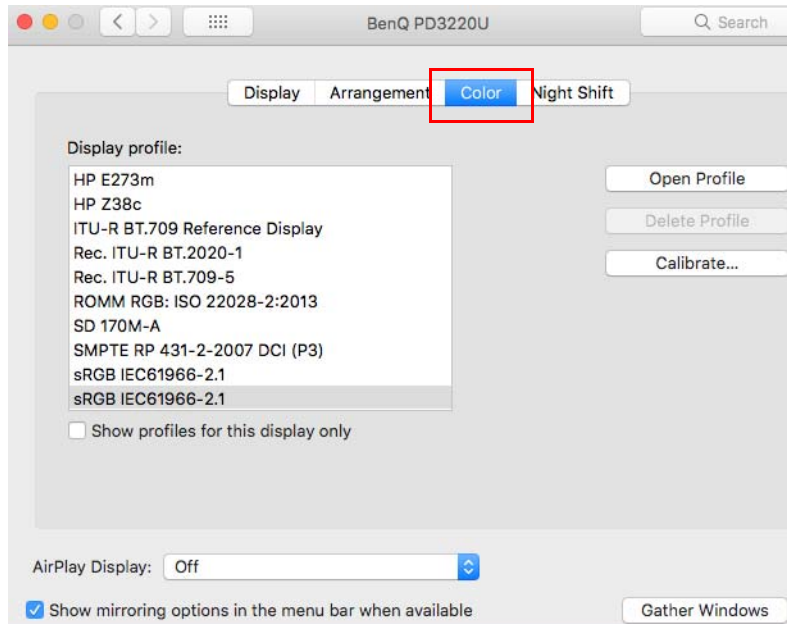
BenQ PD3220U

Search

Display
Arrangement
Color
Night Shift

Display profile:

HP E273m
HP Z38c
ITU-R BT.709 Reference Display
Rec. ITU-R BT.2020-1
Rec. ITU-R BT.709-5
ROMM RGB: ISO 22028-2:2013
SD 170M-A
SMPTE RP 431-2-2007 DCI (P3)
sRGB IEC61966-2.1
sRGB IEC61966-2.1

Open Profile
Delete Profile
Calibrate...

Show profiles for this display only

AirPlay Display: Off

Show mirroring options in the menu bar when available

Gather Windows